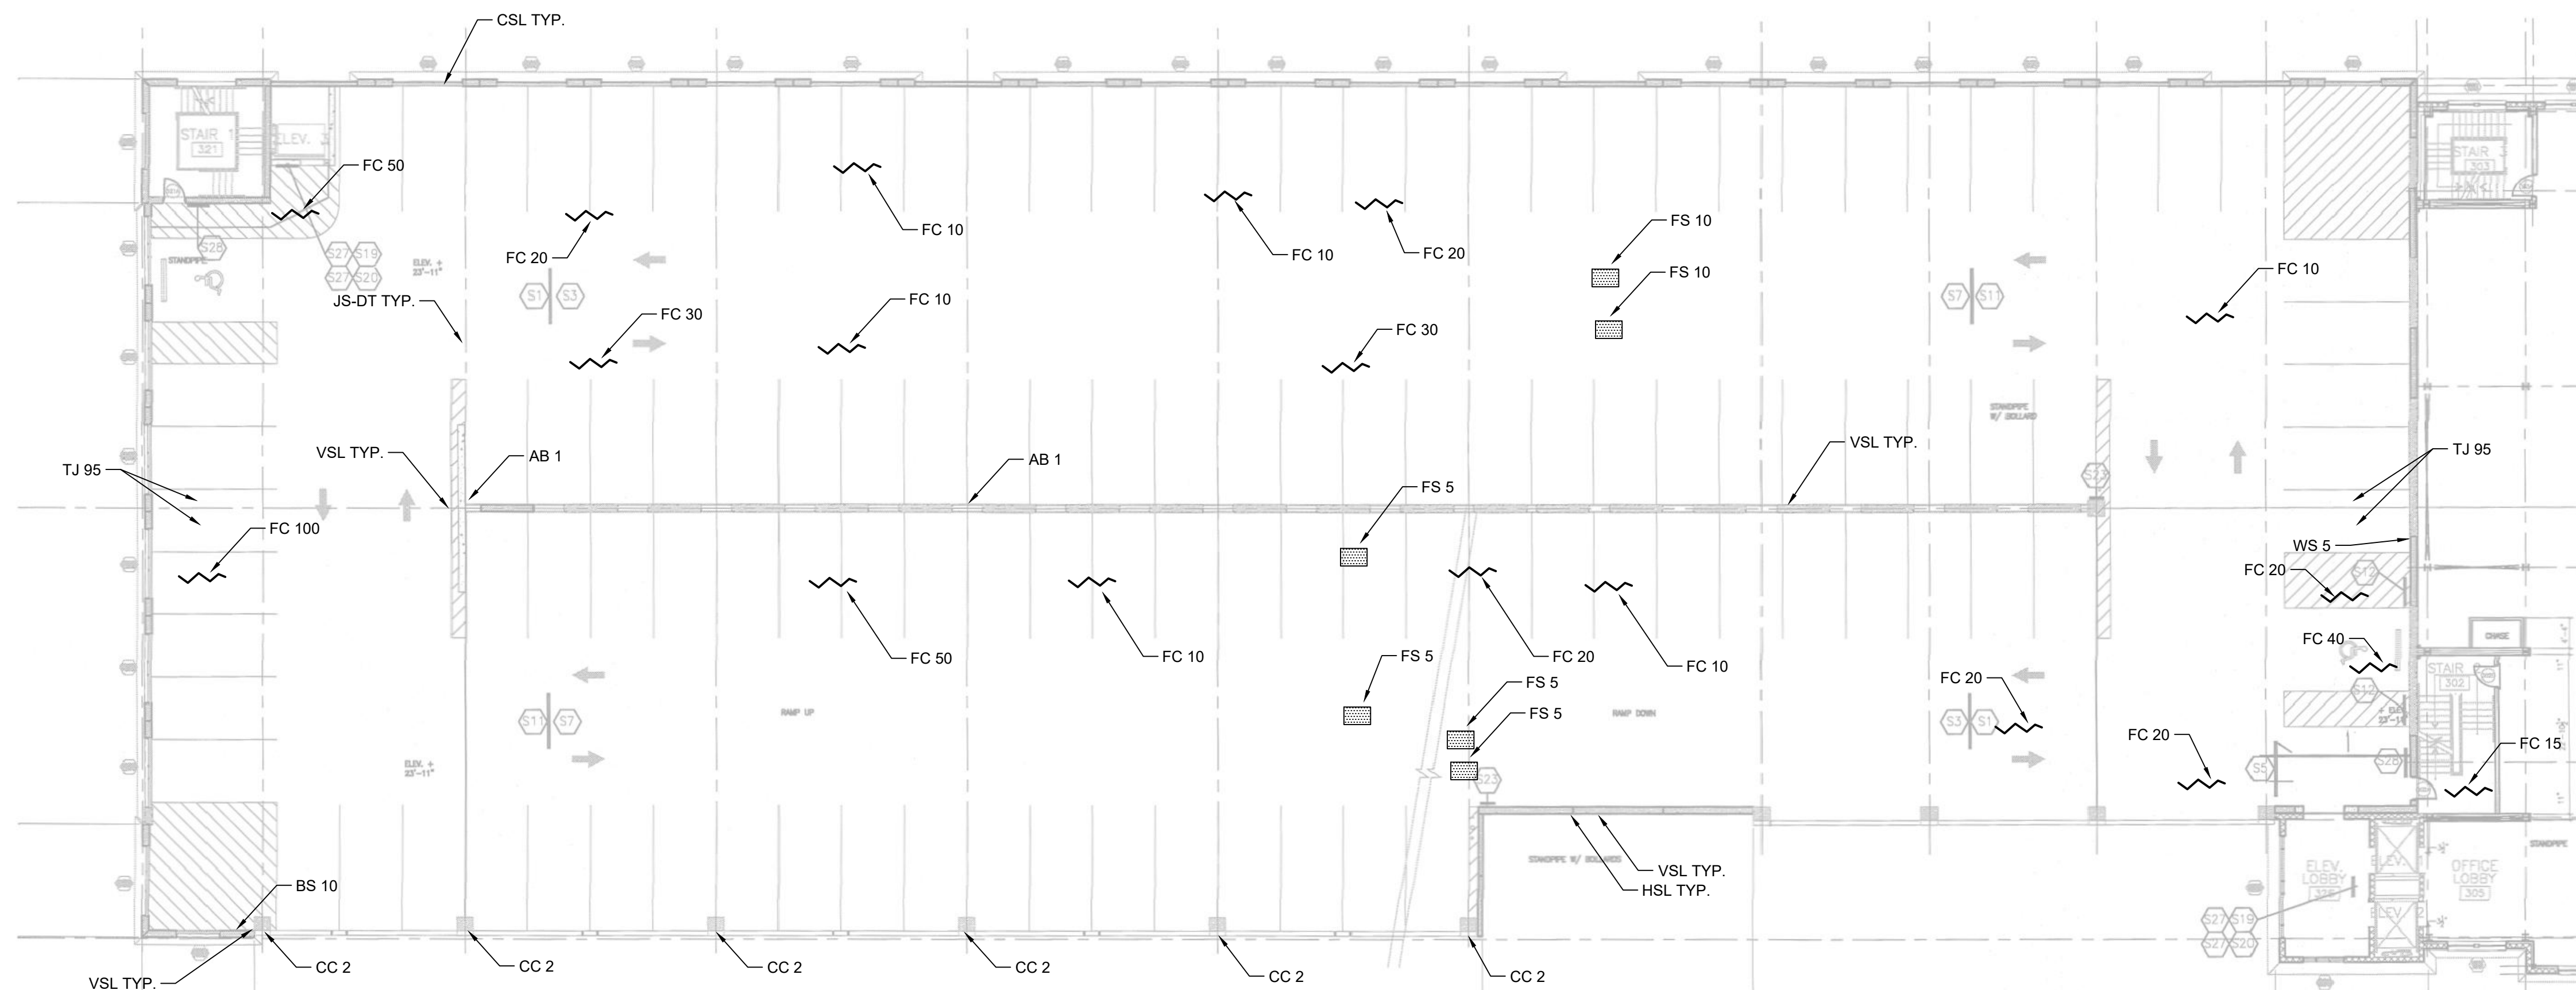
CSL TYP.

STAIR 1
321
ELEV. 3
FC 50
FC 10
FC 10
FC 20
FS 10
FS 10
FC 20
S28
S27 S19
S27 S20
STANDPIPE
ELEV. + 23'-11"
JS-DT TYP.
S1 S3
FC 30
FC 10
FC 30
S7 S11
FC 10
STAIR 3
303
STANDPIPE W/ BOLLARD
VSL TYP.
AB 1
AB 1
VSL TYP.
TJ 95
TJ 95
FS 5
S23
FC 100
WS 5
FC 20
S12
FC 50
FC 10
FC 20
FC 10
FC 40
CHASE
FS 5
FS 5
FS 5
FC 20
STAIR 302
S11 S7
RAMP UP
RAMP DOWN
S3 S1
S12
ELEV. + 23'-11"
FC 20
FC 15
ELEV. + 23'-11"
S23
S5
S28
STANDPIPE W/ BOLLARDS
VSL TYP.
HSL TYP.
ELEV. LOBBY 328
ELEV.
ELEV.
OFFICE LOBBY 305
STANDPIPE
BS 10
S27 S19
S27 S20
VSL TYP.
CC 2
CC 2
CC 2
CC 2
CC 2
CC 2